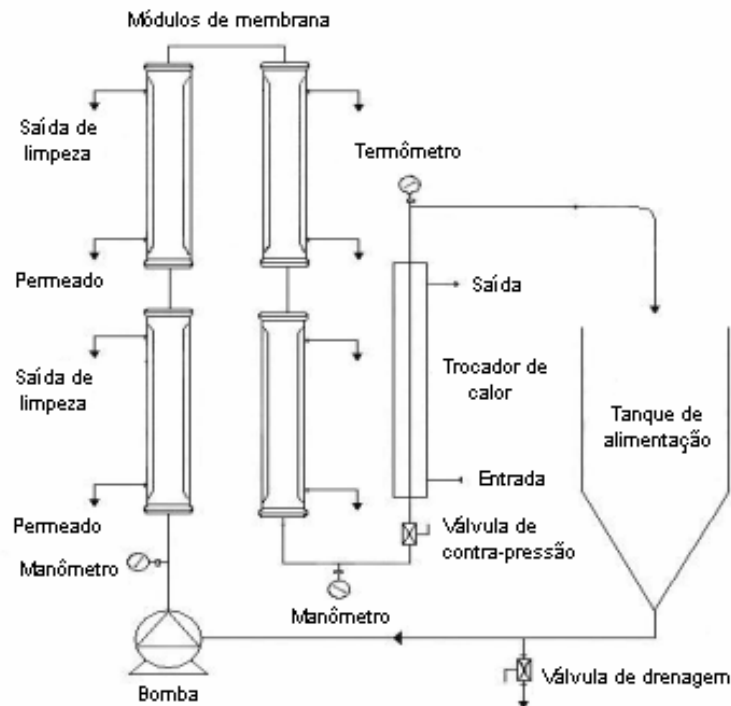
Módulos de membrana

Saída de limpeza

Permeado

Saída de limpeza

Permeado

Manômetro

Bomba

Termômetro

Saída

Trocador de calor

Entrada

Válvula de contra-pressão

Manômetro

Tanque de alimentação

Válvula de drenagem